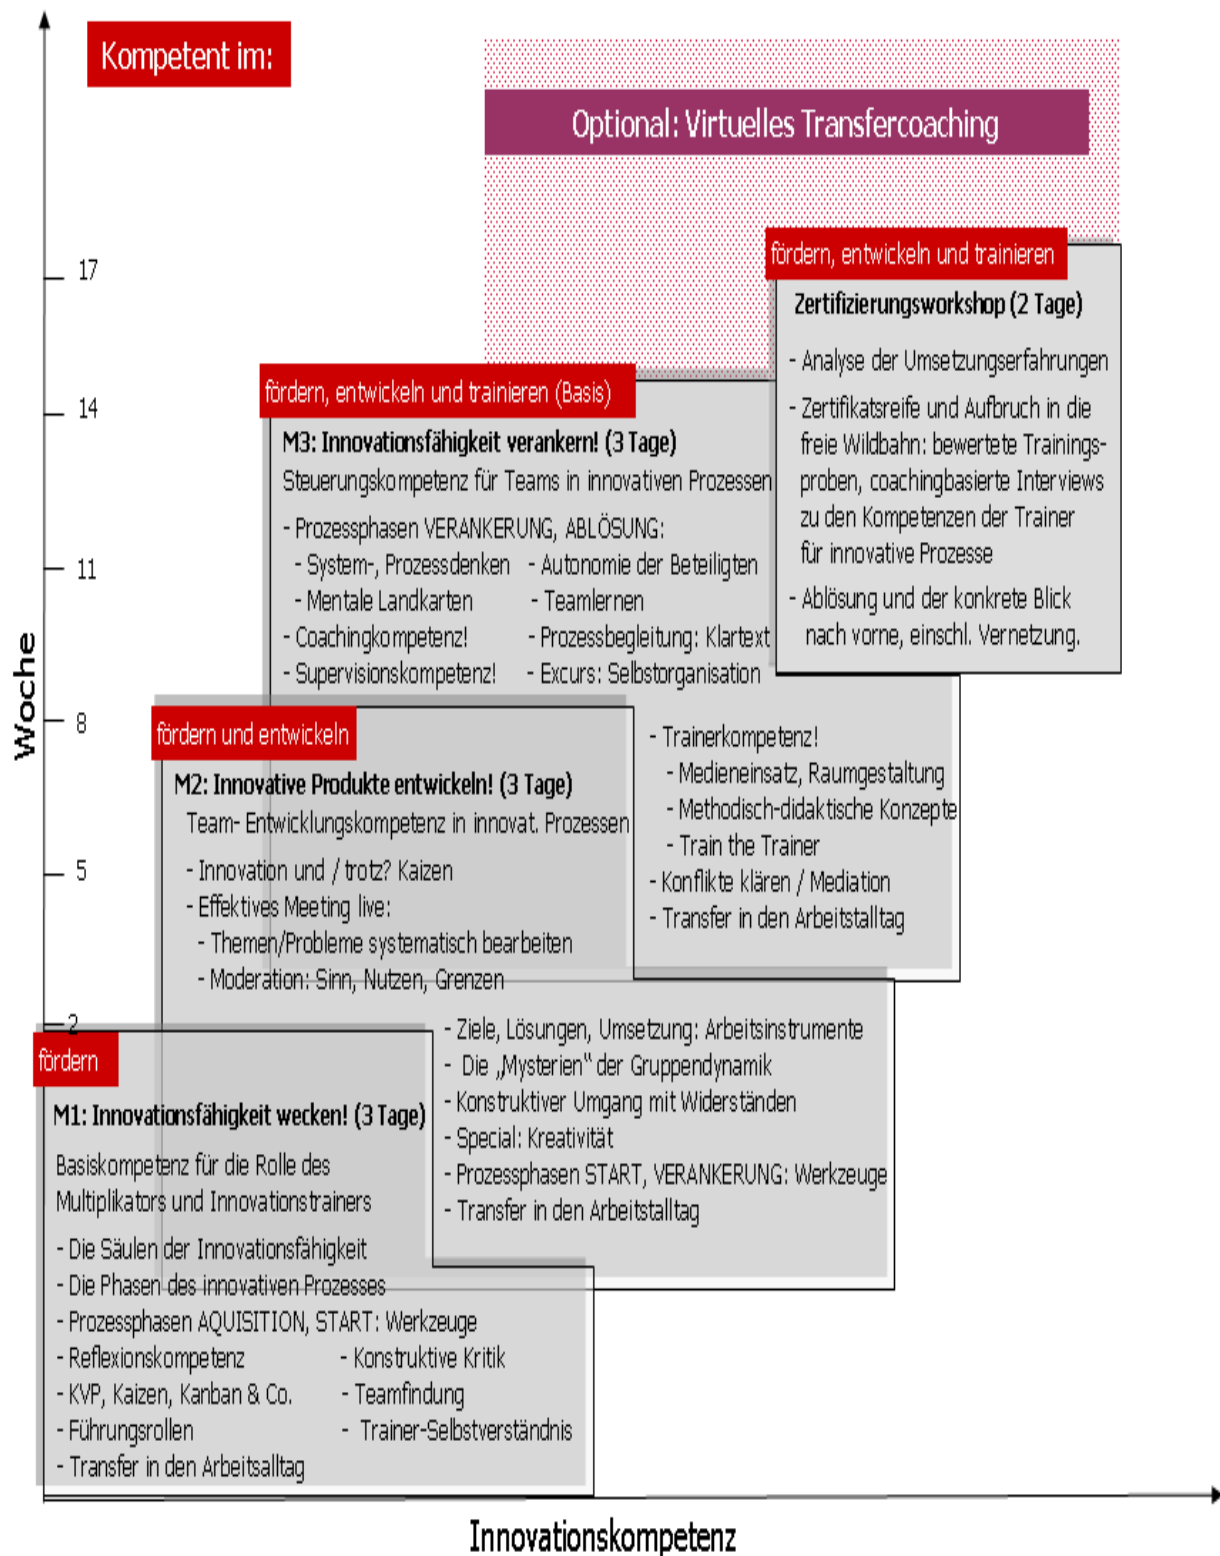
Kompetent im:

Optional: Virtuelles Transfercoaching

17
14
11
8
5
2

Woche

fördern, entwickeln und trainieren

Zertifizierungsworkshop (2 Tage)

- Analyse der Umsetzungserfahrungen
- Zertifikatsreife und Aufbruch in die freie Wildbahn: bewertete Trainingsproben, coachingbasierte Interviews zu den Kompetenzen der Trainer für innovative Prozesse
- Ablösung und der konkrete Blick nach vorne, einschl. Vernetzung.

fördern, entwickeln und trainieren (Basis)

M3: Innovationsfähigkeit verankern! (3 Tage)

Steuerungskompetenz für Teams in innovativen Prozessen

- Prozessphasen VERANKERUNG, ABLÖSUNG:
- System-, Prozessdenken - Autonomie der Beteiligten
- Mentale Landkarten - Teamlernen
- Coachingkompetenz! - Prozessbegleitung: Klartext
- Supervisionskompetenz! - Excurs: Selbstorganisation

- Trainerkompetenz!
- Medieneinsatz, Raumgestaltung
- Methodisch-didaktische Konzepte
- Train the Trainer
- Konflikte klären / Mediation
- Transfer in den Arbeitstalltag

fördern und entwickeln

M2: Innovative Produkte entwickeln! (3 Tage)

Team- Entwicklungskompetenz in innovat. Prozessen

- Innovation und / trotz? Kaizen
- Effektives Meeting live:
- Themen/Probleme systematisch bearbeiten
- Moderation: Sinn, Nutzen, Grenzen

- Ziele, Lösungen, Umsetzung: Arbeitsinstrumente
- Die „Mysterien" der Gruppendynamik
- Konstruktiver Umgang mit Widerständen
- Special: Kreativität
- Prozessphasen START, VERANKERUNG: Werkzeuge
- Transfer in den Arbeitstalltag

fördern

M1: Innovationsfähigkeit wecken! (3 Tage)

Basiskompetenz für die Rolle des Multiplikators und Innovationstrainers

- Die Säulen der Innovationsfähigkeit
- Die Phasen des innovativen Prozesses
- Prozessphasen AQUISITION, START: Werkzeuge
- Reflexionskompetenz - Konstruktive Kritik
- KVP, Kaizen, Kanban & Co. - Teamfindung
- Führungsrollen - Trainer-Selbstverständnis
- Transfer in den Arbeitsalltag

Innovationskompetenz